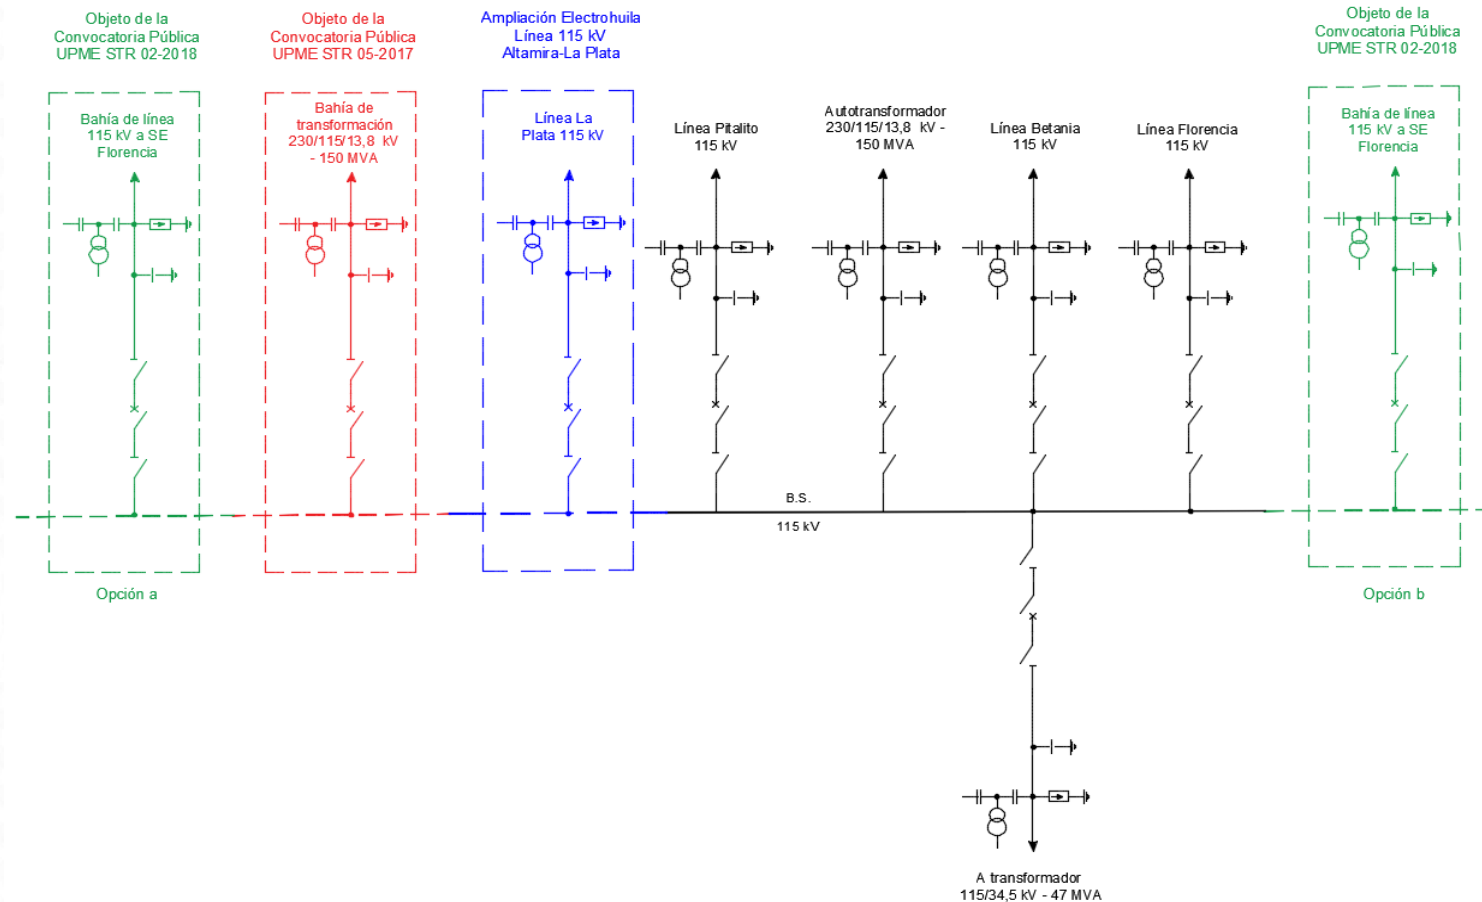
Objeto de la Convocatoria Pública UPME STR 02-2018

Objeto de la Convocatoria Pública UPME STR 05-2017

Ampliación Electrohuila Línea 115 kV Altamira-La Plata

Objeto de la Convocatoria Pública UPME STR 02-2018

Bahía de línea 115 kV a SE Florencia

Bahía de transformación 230/115/13,8 kV - 150 MVA

Línea La Plata 115 kV

Línea Pitalito 115 kV

Autotransformador 230/115/13,8 kV - 150 MVA

Línea Betania 115 kV

Línea Florencia 115 kV

Bahía de línea 115 kV a SE Florencia

B.S.

115 kV

Opción a

Opción b

A transformador 115/34,5 kV - 47 MVA